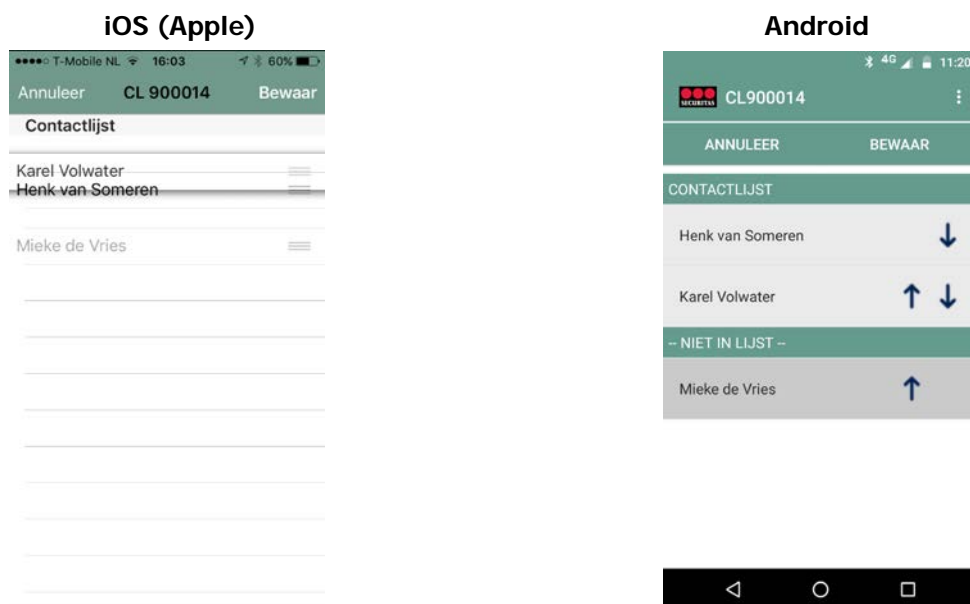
iOS (Apple)

●●●●○ T-Mobile NL 16:03 60%

Annuleer CL 900014 Bewaar

Contactlijst

Karel Volwater

Henk van Someren

Mieke de Vries

Android

4G 11:20

SECURITAS CL900014

ANNULEER BEWAAR

CONTACTLIJST

Henk van Someren ↓

Karel Volwater ↑ ↓

-- NIET IN LIJST --

Mieke de Vries ↑